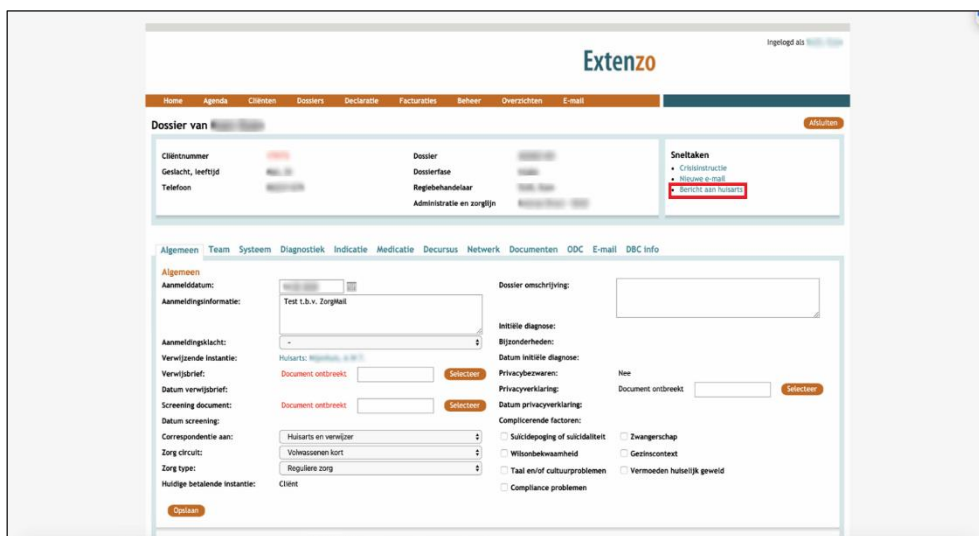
Ingelogd als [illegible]

Extenzo

Home Agenda Cliënten Dossiers Declaratie Facturaties Beheer Overzichten E-mail

Dossier van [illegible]

Afsluiten

Cliëntnummer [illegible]
Geslacht, leeftijd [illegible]
Telefoon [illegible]

Dossier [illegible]
Dossierfase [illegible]
Regiebehandelaar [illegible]
Administratie en zorglijn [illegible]

Sneltaken
• Crisisinstructie
• Nieuwe e-mail
• Bericht aan huisarts

Algemeen Team Systeem Diagnostiek Indicatie Medicatie Decursus Netwerk Documenten ODC E-mail DBC info

Algemeen
Aanmelddatum: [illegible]
Aanmeldingsinformatie: Test t.b.v. ZorgMail
Aanmeldingsklacht: -
Verwijzende instantie: Huisarts: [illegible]
Verwijsbrief: Document ontbreekt Selecteer
Datum verwijsbrief:
Screening document: Document ontbreekt Selecteer
Datum screening:
Correspondentie aan: Huisarts en verwijzer
Zorg circuit: Volwassenen kort
Zorg type: Reguliere zorg
Huidige betalende instantie: Cliënt

Dossier omschrijving:
Initiële diagnose:
Bijzonderheden:
Datum initiële diagnose:
Privacybezwaren: Nee
Privacyverklaring: Document ontbreekt Selecteer
Datum privacyverklaring:
Complicerende factoren:
Suïcidepoging of suïcidaliteit
Zwangerschap
Wilsonbekwaamheid
Gezinscontext
Taal en/of cultuurproblemen
Vermoeden huiselijk geweld
Compliance problemen

Opslaan